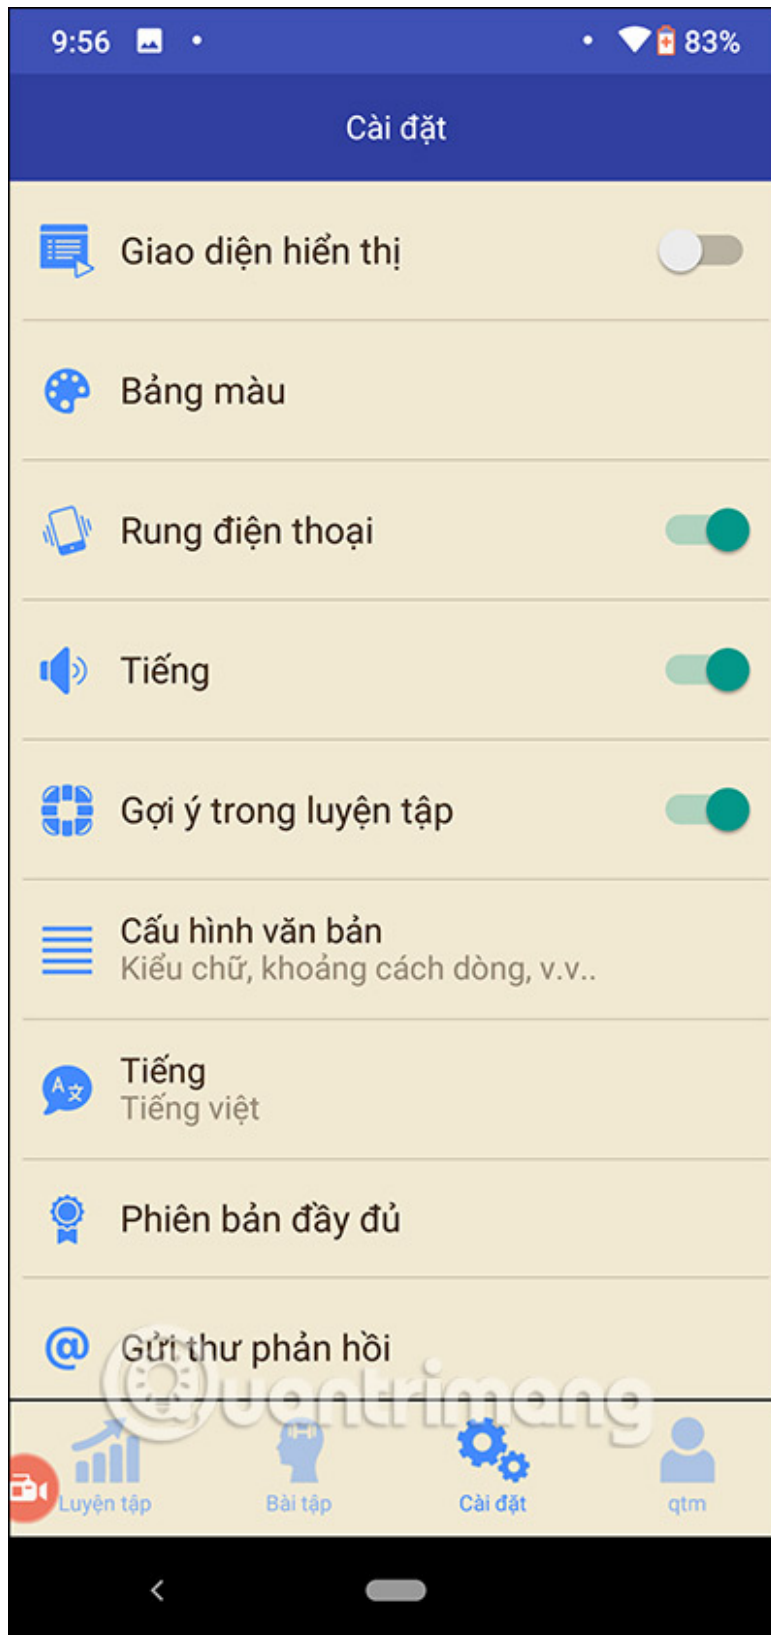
9:56

83%

Cài đặt

Giao diện hiển thị

Bảng màu

Rung điện thoại

Tiếng

Gợi ý trong luyện tập

Cấu hình văn bản
Kiểu chữ, khoảng cách dòng, v.v..

Tiếng
Tiếng việt

Phiên bản đầy đủ

Gửi thư phản hồi

quantrimang

Luyện tập

Bài tập

Cài đặt

qtm